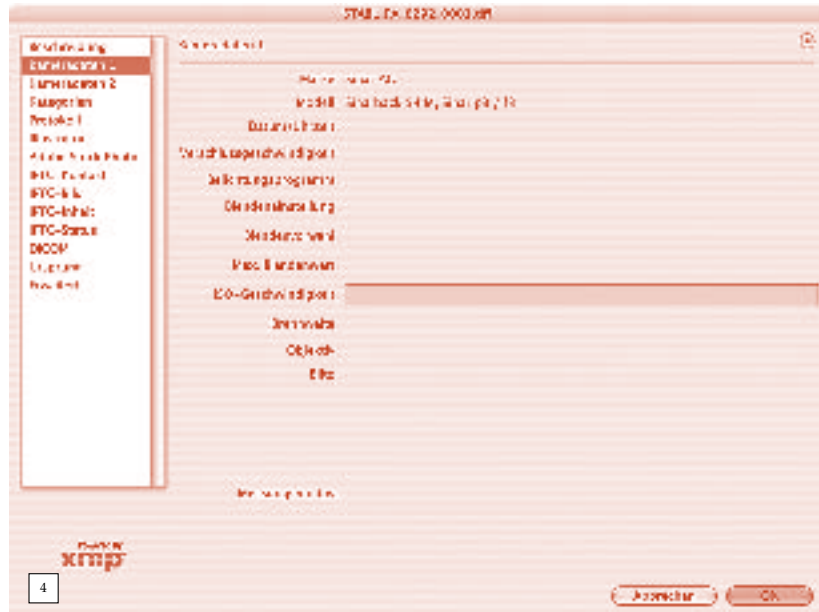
STAB_L_ER_0272_0003.tiff

Beschreibung
Kameradaten 1
Kameradaten 2
Kategorien
Protokoll
Herkunft
Adobe Stock Photo
IPTC-Kontakt
IPTC-Bild
IPTC-Inhalt
IPTC-Status
DICOM
Ursprung
Erweitert

Kameradaten 1

Marke
Modell
Datum/Uhrzeit
Verschlussgeschwindigkeit
Belichtungsprogramm
Blendeneinstellung
Blendenwert
Maximale Blende
ISO-Geschwindigkeit
Brennweite
Objektiv
Blitz

Messmethode

Powered by
xmp

4

Abbrechen
OK